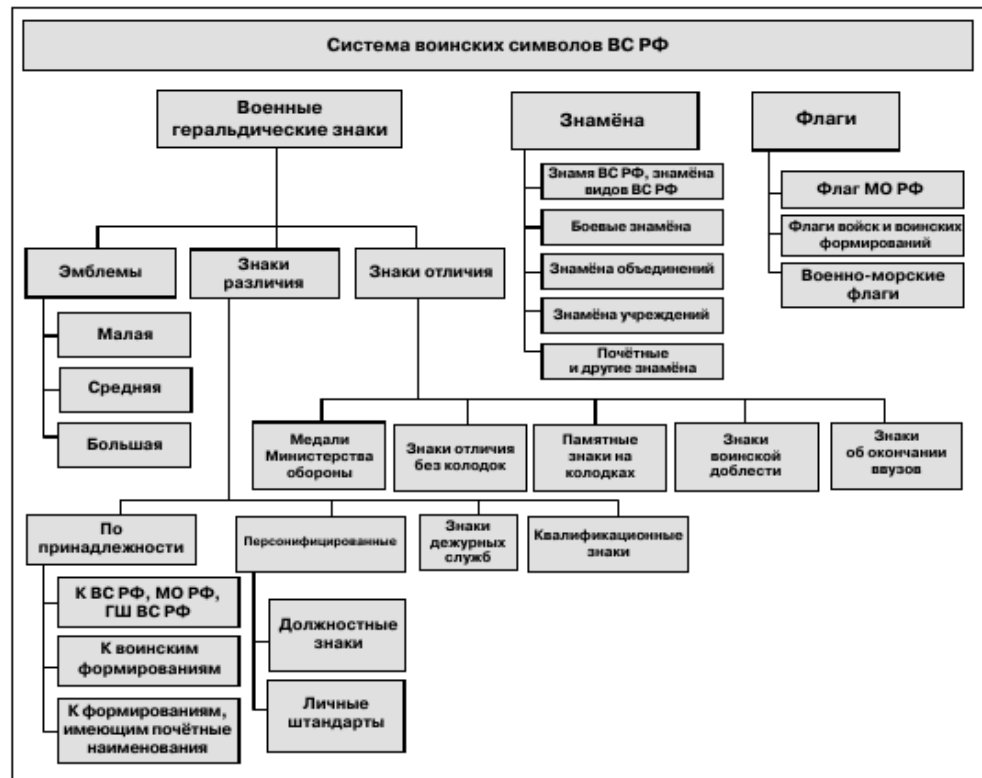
Система воинских символов ВС РФ

Военные геральдические знаки

Знамёна

Флаги

Знамя ВС РФ, знамёна видов ВС РФ

Боевые знамёна

Знамёна объединений

Знамёна учреждений

Почётные и другие знамёна

Флаг МО РФ

Флаги войск и воинских формирований

Военно-морские флаги

Эмблемы

Знаки различия

Знаки отличия

Малая

Средняя

Большая

Медали Министерства обороны

Знаки отличия без колодок

Памятные знаки на колодках

Знаки воинской доблести

Знаки об окончании ввузов

По принадлежности

Персонифицированные

Знаки дежурных служб

Квалификационные знаки

К ВС РФ, МО РФ, ГШ ВС РФ

К воинским формированиям

К формированиям, имеющим почётные наименования

Должностные знаки

Личные штандарты